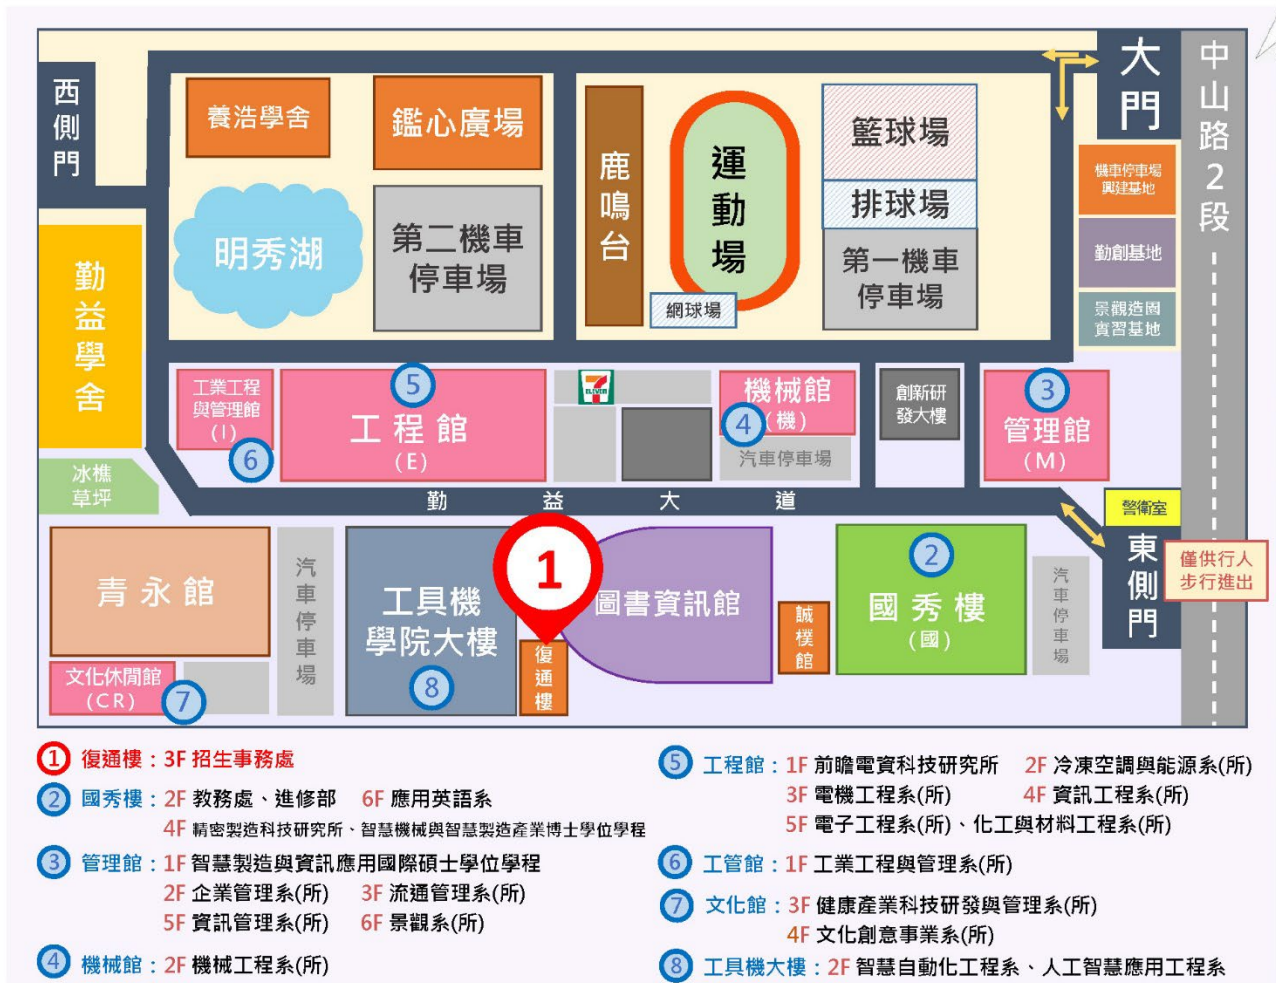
西側門

養浩學舍

鑑心廣場

明秀湖

第二機車停車場

鹿鳴台

運動場

網球場

籃球場

排球場

第一機車停車場

大門

中山路2段

機車停車場興建基地

勤創基地

景觀造園實習基地

勤益學舍

工業工程與管理館(I)

6

5

工程館(E)

機械館(機)

4

汽車停車場

創新研發大樓

3

管理館(M)

冰樵草坪

勤 益 大 道

警衛室

東側門

僅供行人步行進出

青永館

文化休閒館(CR)

7

汽車停車場

工具機學院大樓

8

1

復通樓

圖書資訊館

誠樸館

2

國秀樓(國)

汽車停車場

① 復通樓：3F 招生事務處

② 國秀樓：2F 教務處、進修部 6F 應用英語系
4F 精密製造科技研究所、智慧機械與智慧製造產業博士學位學程

③ 管理館：1F 智慧製造與資訊應用國際碩士學位學程
2F 企業管理系(所) 3F 流通管理系(所)
5F 資訊管理系(所) 6F 景觀系(所)

④ 機械館：2F 機械工程系(所)

⑤ 工程館：1F 前瞻電資科技研究所 2F 冷凍空調與能源系(所)
3F 電機工程系(所) 4F 資訊工程系(所)
5F 電子工程系(所)、化工與材料工程系(所)

⑥ 工管館：1F 工業工程與管理系(所)

⑦ 文化館：3F 健康產業科技研發與管理系(所)
4F 文化創意事業系(所)

⑧ 工具機大樓：2F 智慧自動化工程系、人工智慧應用工程系